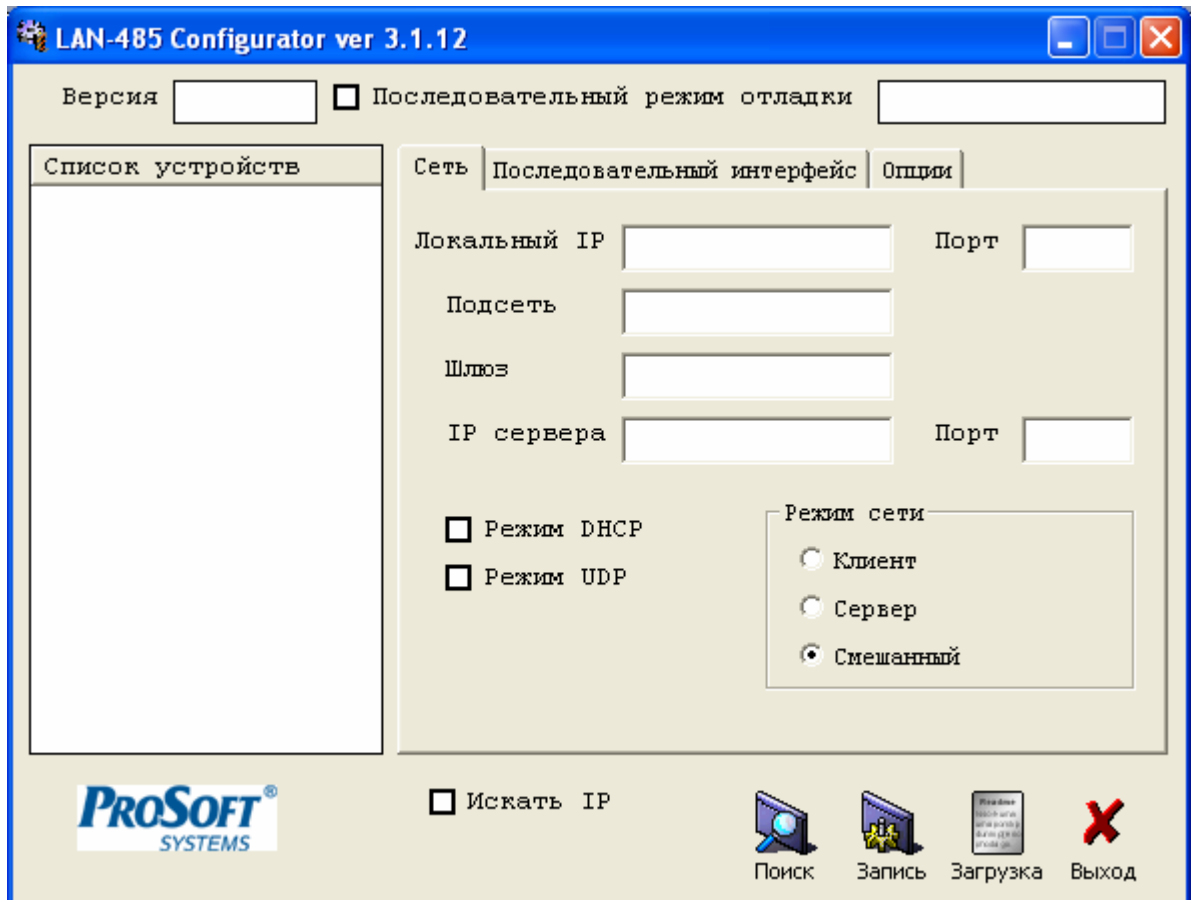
LAN-485 Configurator ver 3.1.12

Версия
Последовательный режим отладки

Список устройств

Сеть | Последовательный интерфейс | Опции

Локальный IP
Порт
Подсеть
Шлюз
IP сервера
Порт

Режим DHCP
Режим UDP

Режим сети
Клиент
Сервер
Смешанный

ProSoft®
SYSTEMS

Искать IP

Поиск
Запись
Загрузка
Выход